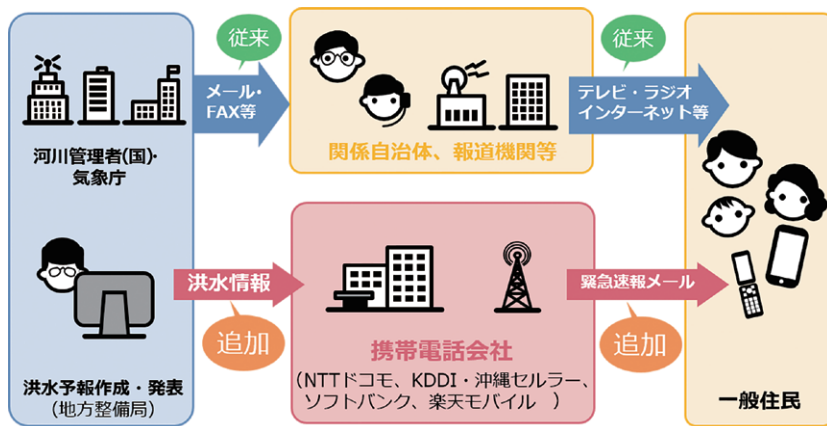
従来

メール・FAX等

関係自治体、報道機関等

従来

テレビ・ラジオ インターネット等

河川管理者(国)・気象庁

洪水情報

追加

携帯電話会社

(NTTドコモ、KDDI・沖縄セルラー、ソフトバンク、楽天モバイル )

緊急速報メール

追加

洪水予報作成・発表 (地方整備局)

一般住民